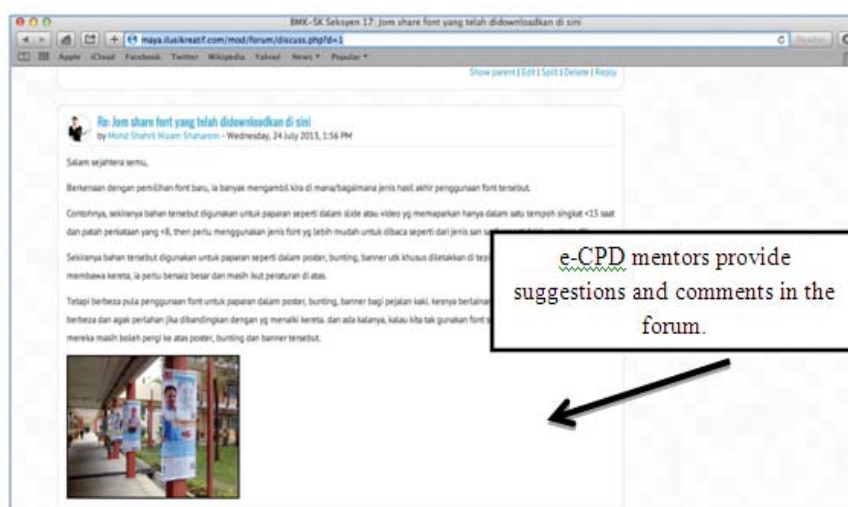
BMK-SK Seksyen 17: Jom share font yang telah didownloadkan di sini

maya.ilusikreatif.com/mod/forum/discuss.php?d=1

Reader

Apple iCloud Facebook Twitter Wikipedia Yahoo! News Popular

Show parent | Edit | Split | Delete | Reply

Re: Jom share font yang telah didownloadkan di sini

by Mohd Shahril Nizam Shaharom - Wednesday, 24 July 2013, 1:56 PM

Salam sejahtera semu,

Berkenaan dengan pemilihan font baru, ia banyak mengambil kira di mana/bagaimana jenis hasil akhir penggunaan font tersebut.

Contohnya, sekiranya bahan tersebut digunakan untuk paparan seperti dalam slide atau video yg memaparkan hanya dalam satu tempoh singkat <15 saat dan patah perkataan yang <8, then perlu menggunakan jenis font yg lebih mudah untuk dibaca seperti dari jenis san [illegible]

Sekiranya bahan tersebut digunakan untuk paparan seperti dalam poster, bunting, banner utk khusus diletakkan di tepi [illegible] membawa kereta, ia perlu bersaiz besar dan masih ikut peraturan di atas.

Tetapi berbeza pula penggunaan font untuk paparan dalam poster, bunting, banner bagi pejalan kaki. kesnya berlainan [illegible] berbeza dan agak perlahan jika dibandingkan dengan yg menaiki kereta. dan ada kalanya, kalau kita tak gunakan font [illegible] mereka masih boleh pergi ke atas poster, bunting dan banner tersebut.

e-CPD mentors provide suggestions and comments in the forum.